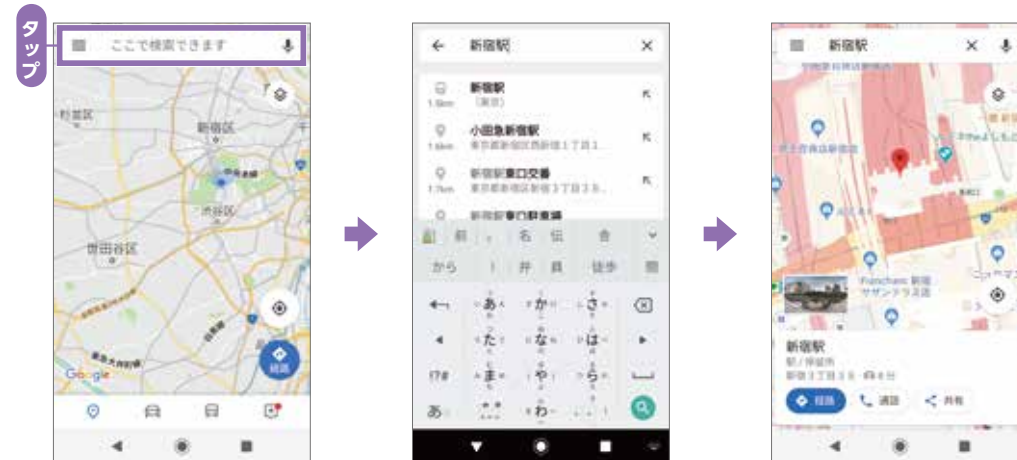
タップ

ここで検索できます

杉並区

新宿区

渋谷区

世田谷区

Google

経路

新宿駅

新宿駅
（東京）
1.5km

小田急新宿駅
東京都新宿区西新宿1丁目1...
1.6km

新宿駅東口交番
東京都新宿区新宿3丁目3...
1.7km

新宿駅東口駐車場

新

名

伝

から

井

員

徒歩

あ

か

さ

た

な

は

ま

や

ら

わ

新宿駅

新宿駅
駅 / 停留所
新宿3丁目3 8 · 4分

経路

通話

共有